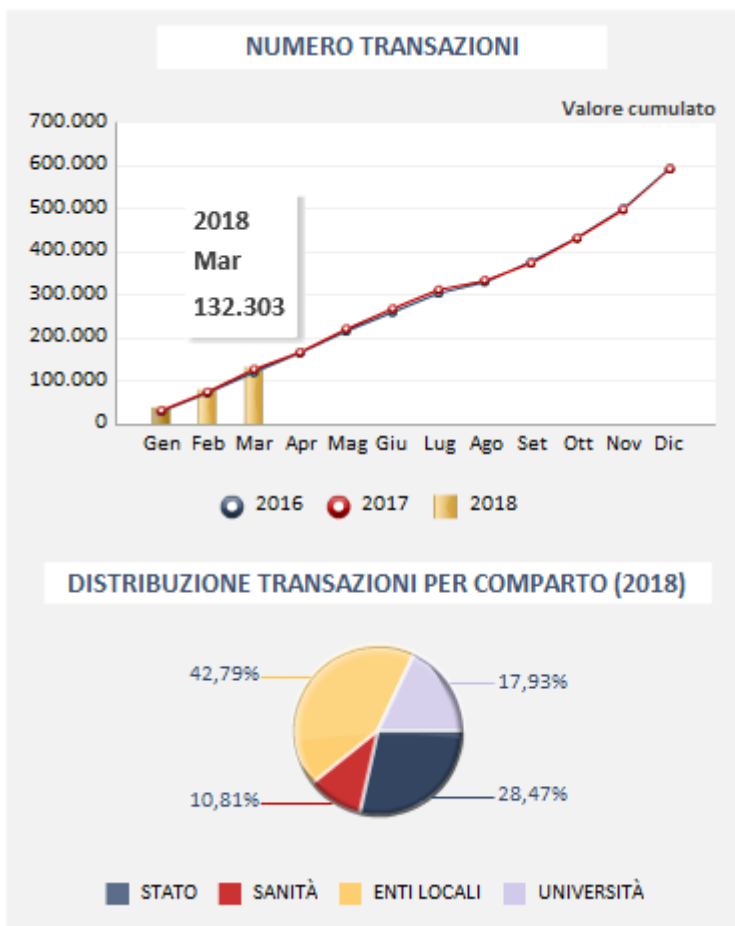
NUMERO TRANSAZIONI

Valore cumulato

700.000
600.000
500.000
400.000
300.000
200.000
100.000
0

2018
Mar
132.303

Gen Feb Mar Apr Mag Giu Lug Ago Set Ott Nov Dic

2016 2017 2018

DISTRIBUZIONE TRANSAZIONI PER COMPARTO (2018)

42,79%
17,93%
10,81%
28,47%

STATO SANITÀ ENTI LOCALI UNIVERSITÀ